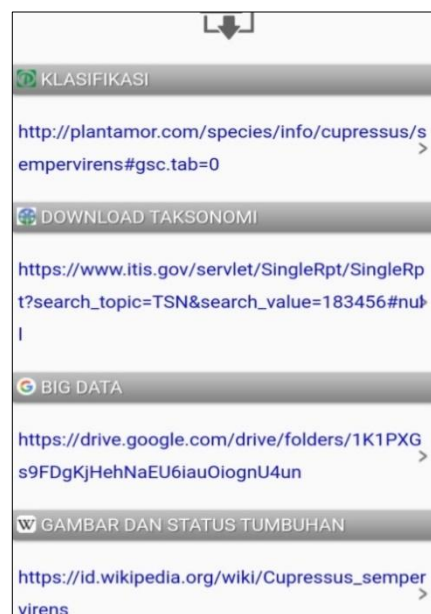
KLASIFIKASI

http://plantamor.com/species/info/cupressus/sempervirens#gsc.tab=0

DOWNLOAD TAKSONOMI

https://www.itis.gov/servlet/SingleRpt/SingleRpt?search_topic=TSN&search_value=183456#nu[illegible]
l

G BIG DATA

https://drive.google.com/drive/folders/1K1PXGs9FDgKjHehNaEU6iauOiognU4un

W GAMBAR DAN STATUS TUMBUHAN

https://id.wikipedia.org/wiki/Cupressus_sempervirens